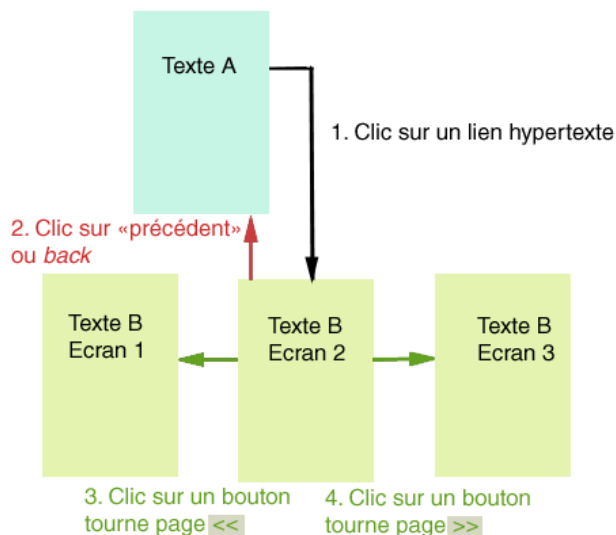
Texte A

1. Clic sur un lien hypertexte

2. Clic sur «précédent» ou *back*

Texte B
Ecran 1

Texte B
Ecran 2

Texte B
Ecran 3

3. Clic sur un bouton tourne page <<

4. Clic sur un bouton tourne page >>